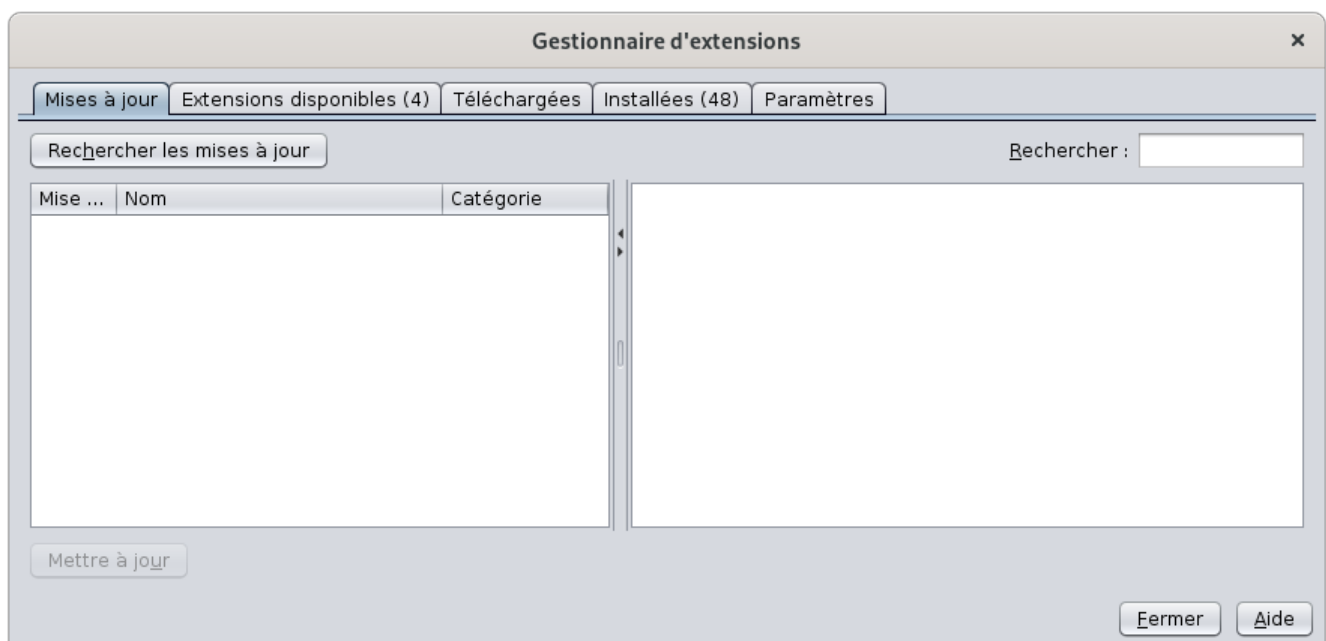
Gestionnaire d'extensions

×

Mises à jour | Extensions disponibles (4) | Téléchargées | Installées (48) | Paramètres

Rechercher les mises à jour

Rechercher :

| Mise ... | Nom | Catégorie |
|---|---|---|

Mettre à jour

Fermer

Aide